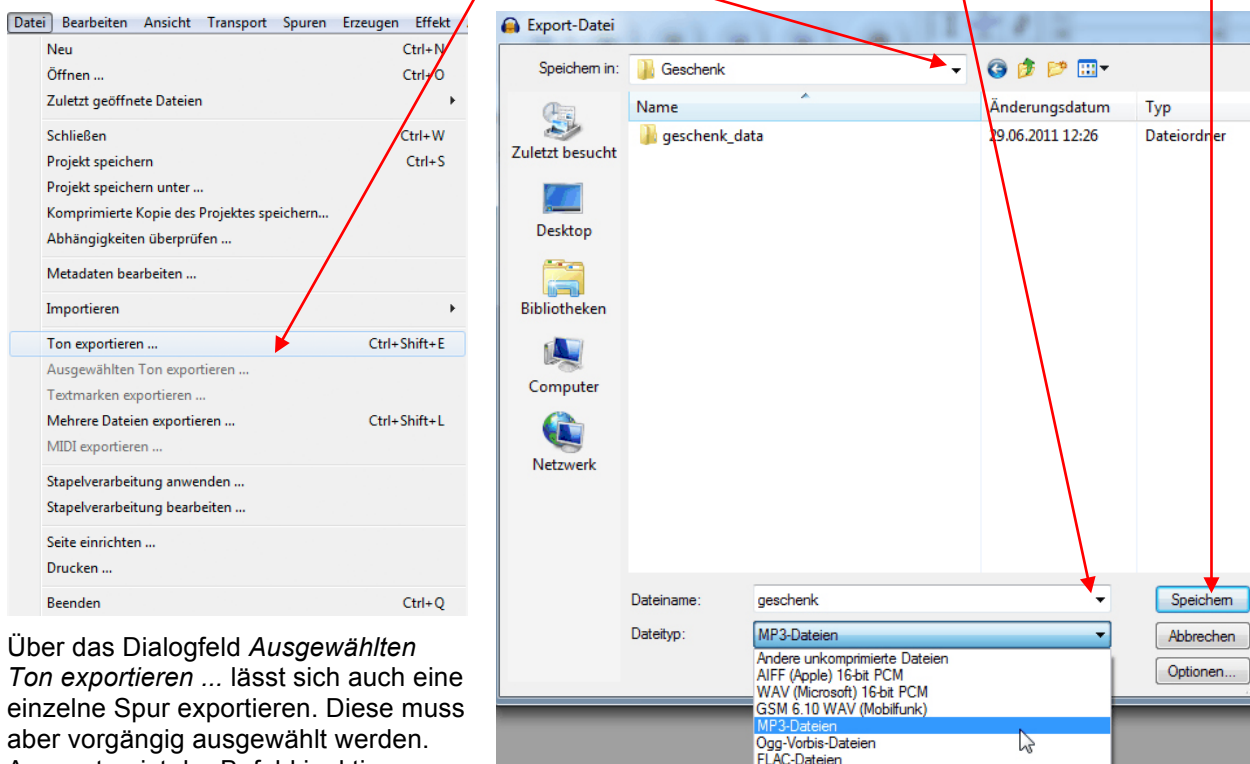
Datei Bearbeiten Ansicht Transport Spuren Erzeugen Effekt

Neu Ctrl+N
Öffnen ... Ctrl+O
Zuletzt geöffnete Dateien
Schließen Ctrl+W
Projekt speichern Ctrl+S
Projekt speichern unter ...
Komprimierte Kopie des Projektes speichern...
Abhängigkeiten überprüfen ...
Metadaten bearbeiten ...
Importieren
Ton exportieren ... Ctrl+Shift+E
Ausgewählten Ton exportieren ...
Textmarken exportieren ...
Mehrere Dateien exportieren ... Ctrl+Shift+L
MIDI exportieren ...
Stapelverarbeitung anwenden ...
Stapelverarbeitung bearbeiten ...
Seite einrichten ...
Drucken ...
Beenden Ctrl+Q

Über das Dialogfeld *Ausgewählten Ton exportieren ...* lässt sich auch eine einzelne Spur exportieren. Diese muss aber vorgängig ausgewählt werden.

Export-Datei
Speichern in: Geschenk
Name
Änderungsdatum
Typ
geschenk_data 29.06.2011 12:26 Dateiordner
Zuletzt besucht
Desktop
Bibliotheken
Computer
Netzwerk
Dateiname: geschenk
Dateityp: MP3-Dateien
Speichern
Abbrechen
Optionen...
Andere unkomprimierte Dateien
AIFF (Apple) 16-bit PCM
WAV (Microsoft) 16-bit PCM
GSM 6.10 WAV (Mobilfunk)
MP3-Dateien
Ogg-Vorbis-Dateien
FLAC-Dateien